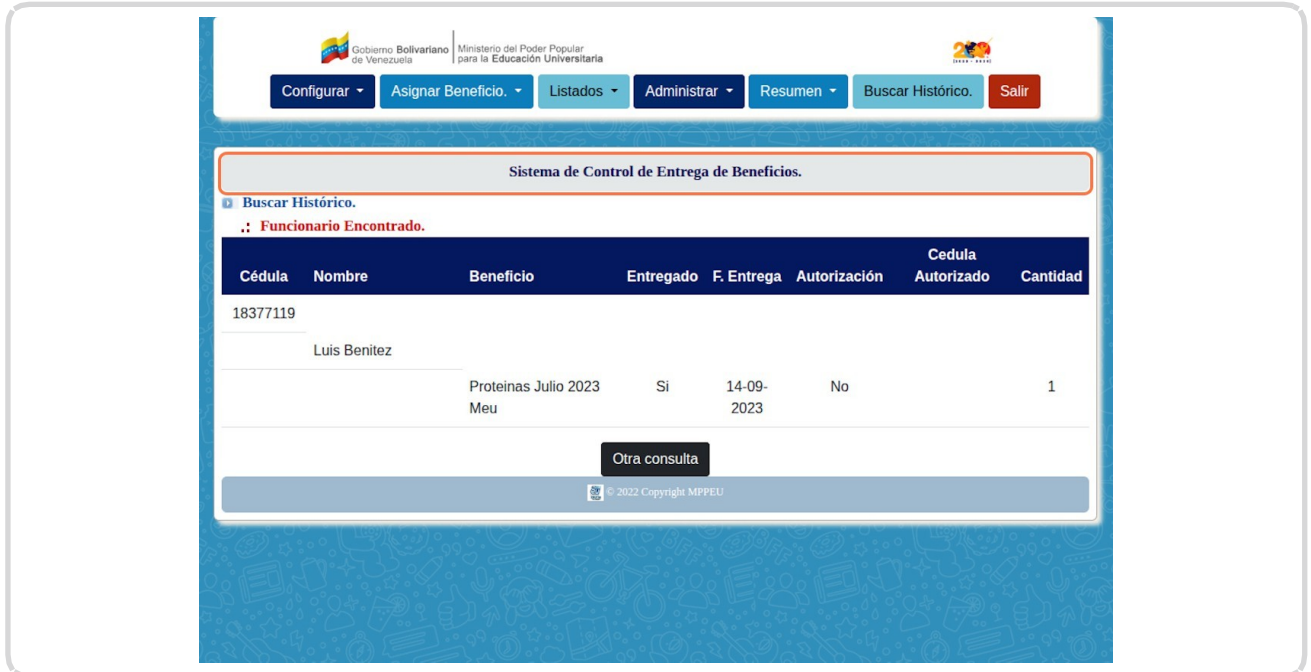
Gobierno Bolivariano de Venezuela | Ministerio del Poder Popular para la Educación Universitaria

Configurar ▾ Asignar Beneficio. ▾ Listados ▾ Administrar ▾ Resumen ▾ Buscar Histórico. Salir

Sistema de Control de Entrega de Beneficios.

Buscar Histórico.

.: Funcionario Encontrado.

| Cédula | Nombre | Beneficio | Entregado | F. Entrega | Autorización | Cedula Autorizado | Cantidad |
|---|---|---|---|---|---|---|---|
| 18377119 | | | | | | | |
| | Luis Benitez | | | | | | |
| | | Proteinas Julio 2023 Meu | Si | 14-09-2023 | No | | 1 |

Otra consulta

© 2022 Copyright MPPEU